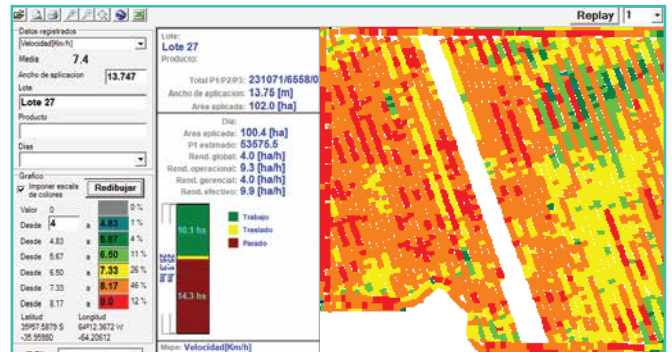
Replay 1

Datos registrados
Velocidad[Km/h]
Media 7.4
Ancho de aplicacion 13.747
Lote
Lote 27
Producto
Dias

Grafico
Imponer escala de colores
Redibujar

| Valor | 0 | | | 0 % |
|---|---|---|---|---|
| Desde | 4 | a | 4.83 | 1 % |
| Desde | 4.83 | a | 5.67 | 4 % |
| Desde | 5.67 | a | 6.50 | 11 % |
| Desde | 6.50 | a | 7.33 | 26 % |
| Desde | 7.33 | a | 8.17 | 46 % |
| Desde | 8.17 | a | 9.0 | 12 % |

Latitud 35º57.5879 S -35.95980
Longitud 64º12.3672 W -64.20612

Lote:
Lote 27
Producto:
Total P1/P2/P3: 231071/6558/0
Ancho de aplicacion: 13.75 [m]
Area aplicada: 102.0 [ha]

Dia:
Area aplicada: 100.4 [ha]
P1 estimado: 53575.5
Rend. global: 4.0 [ha/h]
Rend. operacional: 9.3 [ha/h]
Rend. gerencial: 4.0 [ha/h]
Rend. efectivo: 9.9 [ha/h]

10.1 hs
14.3 hs
Trabajo
Traslado
Parado

Mapa: Velocidad[Km/h]